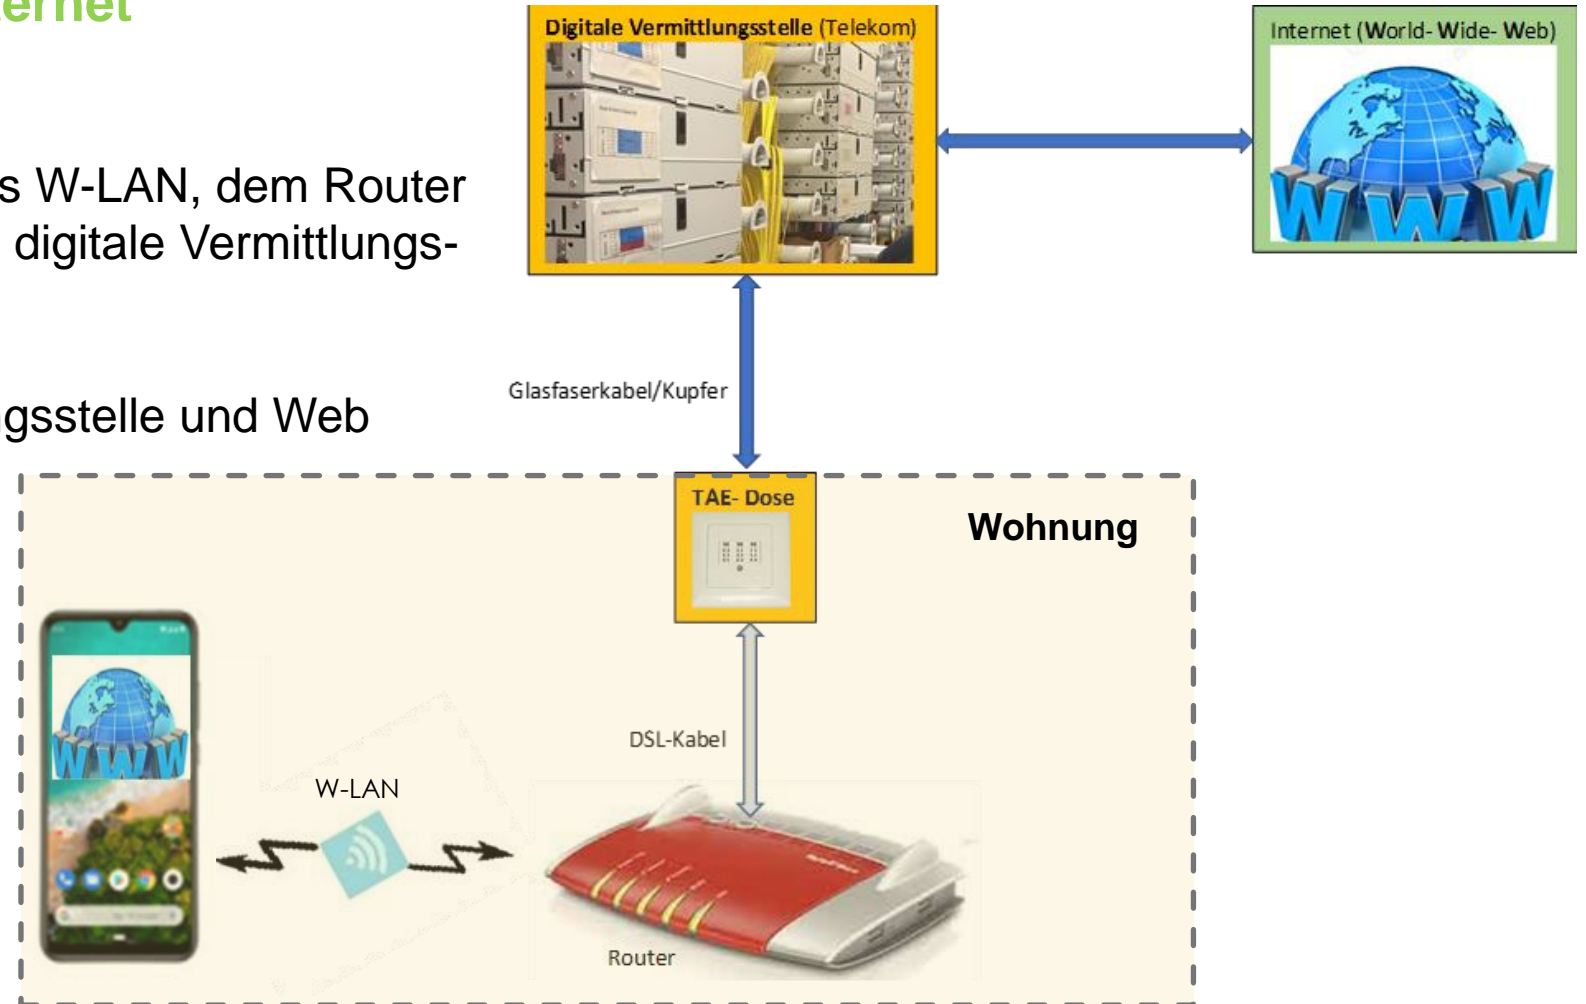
ernet

s W-LAN, dem Router digitale Vermittlungs-

gsstelle und Web

Digitale Vermittlungsstelle (Telekom)

Internet (World- Wide- Web)

WWW

Glasfaserkabel/Kupfer

TAE- Dose

Wohnung

WWW

DSL-Kabel

W-LAN

Router